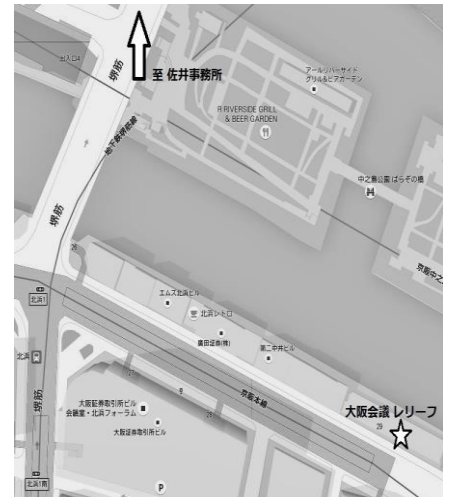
出入口4

堺筋

至 佐井事務所

地下鉄堺筋線

アール・リバーサイド グリル&ビアガーデン

R RIVERSIDE GRILL & BEER GARDEN

中之島公園 ばらぞの橋

京阪中之

堺筋

エムズ北浜ビル

北浜レトロ

富田証券(株)

第二中井ビル

北浜1

北浜

京阪本線

堺筋

大阪証券取引所ビル 会議室・北浜フォーラム

大阪証券取引所ビル

大阪会議 レリーフ

P

北浜1南